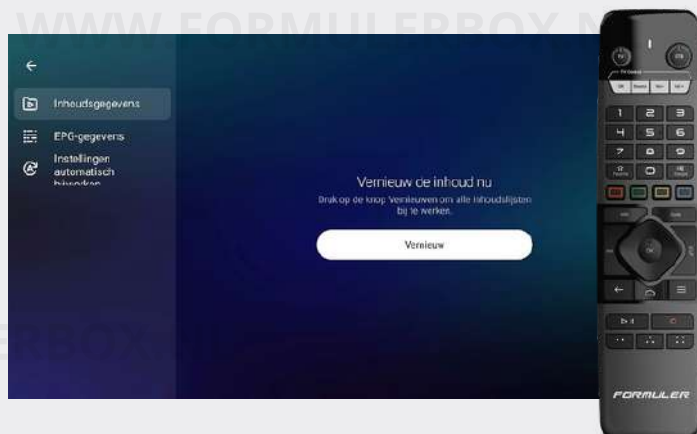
WWW.FORMULERBOX.N

←

Inhoudsgegevens

EPG-gegevens

Instellingen automatisch bijwerken

Vernieuw de inhoud nu

Druk op de knop Vernieuwen om alle inhoudslijsten bij te werken.

Vernieuw

ERBOX

1 2 3
4 5 6
7 8 9
0

FORMULER